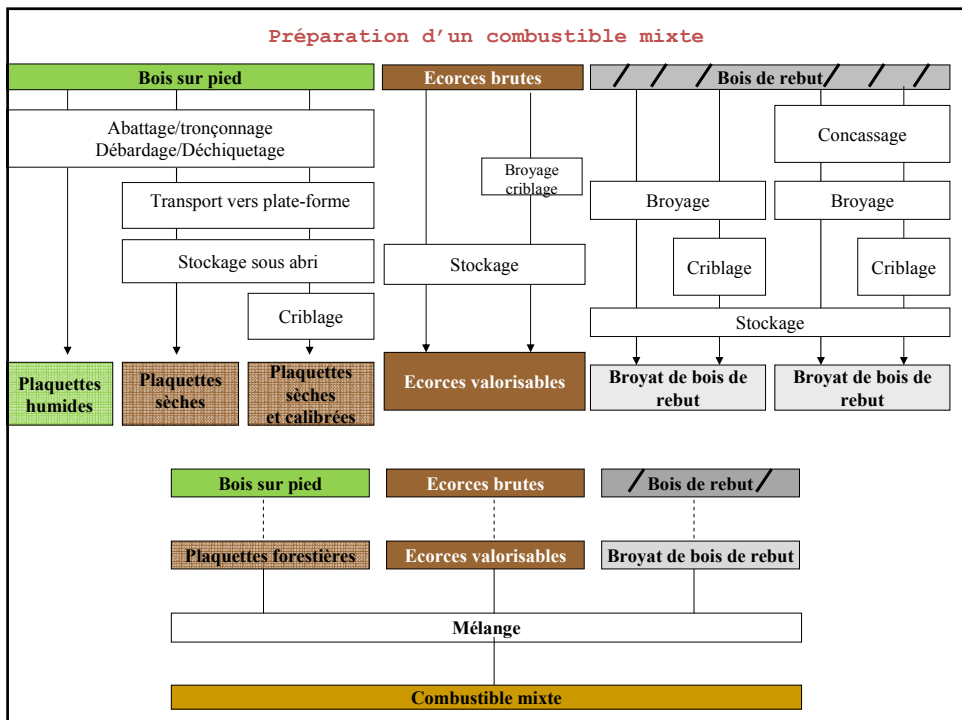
Préparation d'un combustible mixte

Bois sur pied

Abattage/tronçonnage
Débardage/Déchiquetage

Transport vers plate-forme

Stockage sous abri

Criblage

Plaquettes humides

Plaquettes sèches

Plaquettes sèches et calibrées

Ecorces brutes

Broyage criblage

Stockage

Ecorces valorisables

Bois de rebut

Concassage

Broyage

Broyage

Criblage

Criblage

Stockage

Broyat de bois de rebut

Broyat de bois de rebut

Bois sur pied

Ecorces brutes

Bois de rebut

Plaquettes forestières

Ecorces valorisables

Broyat de bois de rebut

Mélange

Combustible mixte